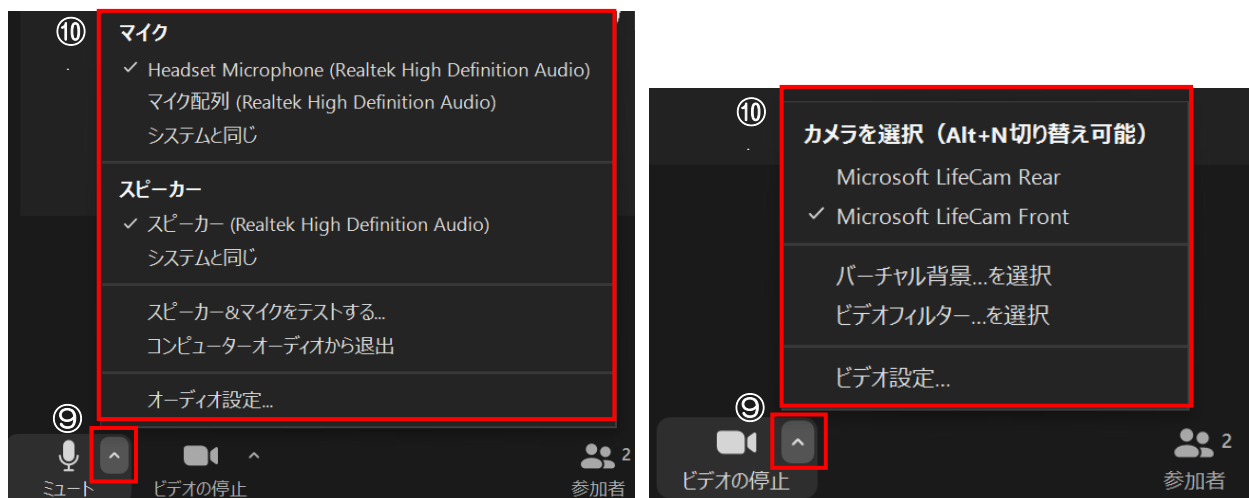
⑩

マイク

✓ Headset Microphone (Realtek High Definition Audio)

マイク配列 (Realtek High Definition Audio)

システムと同じ

スピーカー

✓ スピーカー (Realtek High Definition Audio)

システムと同じ

スピーカー&マイクをテストする...

コンピューターオーディオから退出

オーディオ設定...

⑨

ミュート

ビデオの停止

2

参加者

⑩

カメラを選択（Alt+N切り替え可能）

Microsoft LifeCam Rear

✓ Microsoft LifeCam Front

バーチャル背景...を選択

ビデオフィルター...を選択

ビデオ設定...

⑨

ビデオの停止

2

参加者